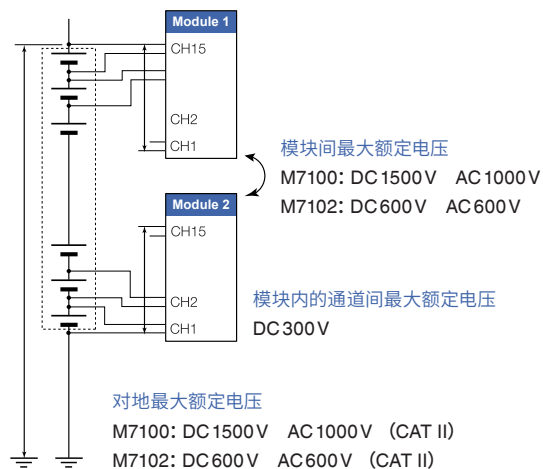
Module 1
CH15
CH2
CH1

模块间最大额定电压
M7100：DC1500V AC1000V
M7102：DC600V AC600V

Module 2
CH15
CH2
CH1

模块内的通道间最大额定电压
DC300V

对地最大额定电压
M7100：DC1500V AC1000V（CAT II）
M7102：DC600V AC600V（CAT II）